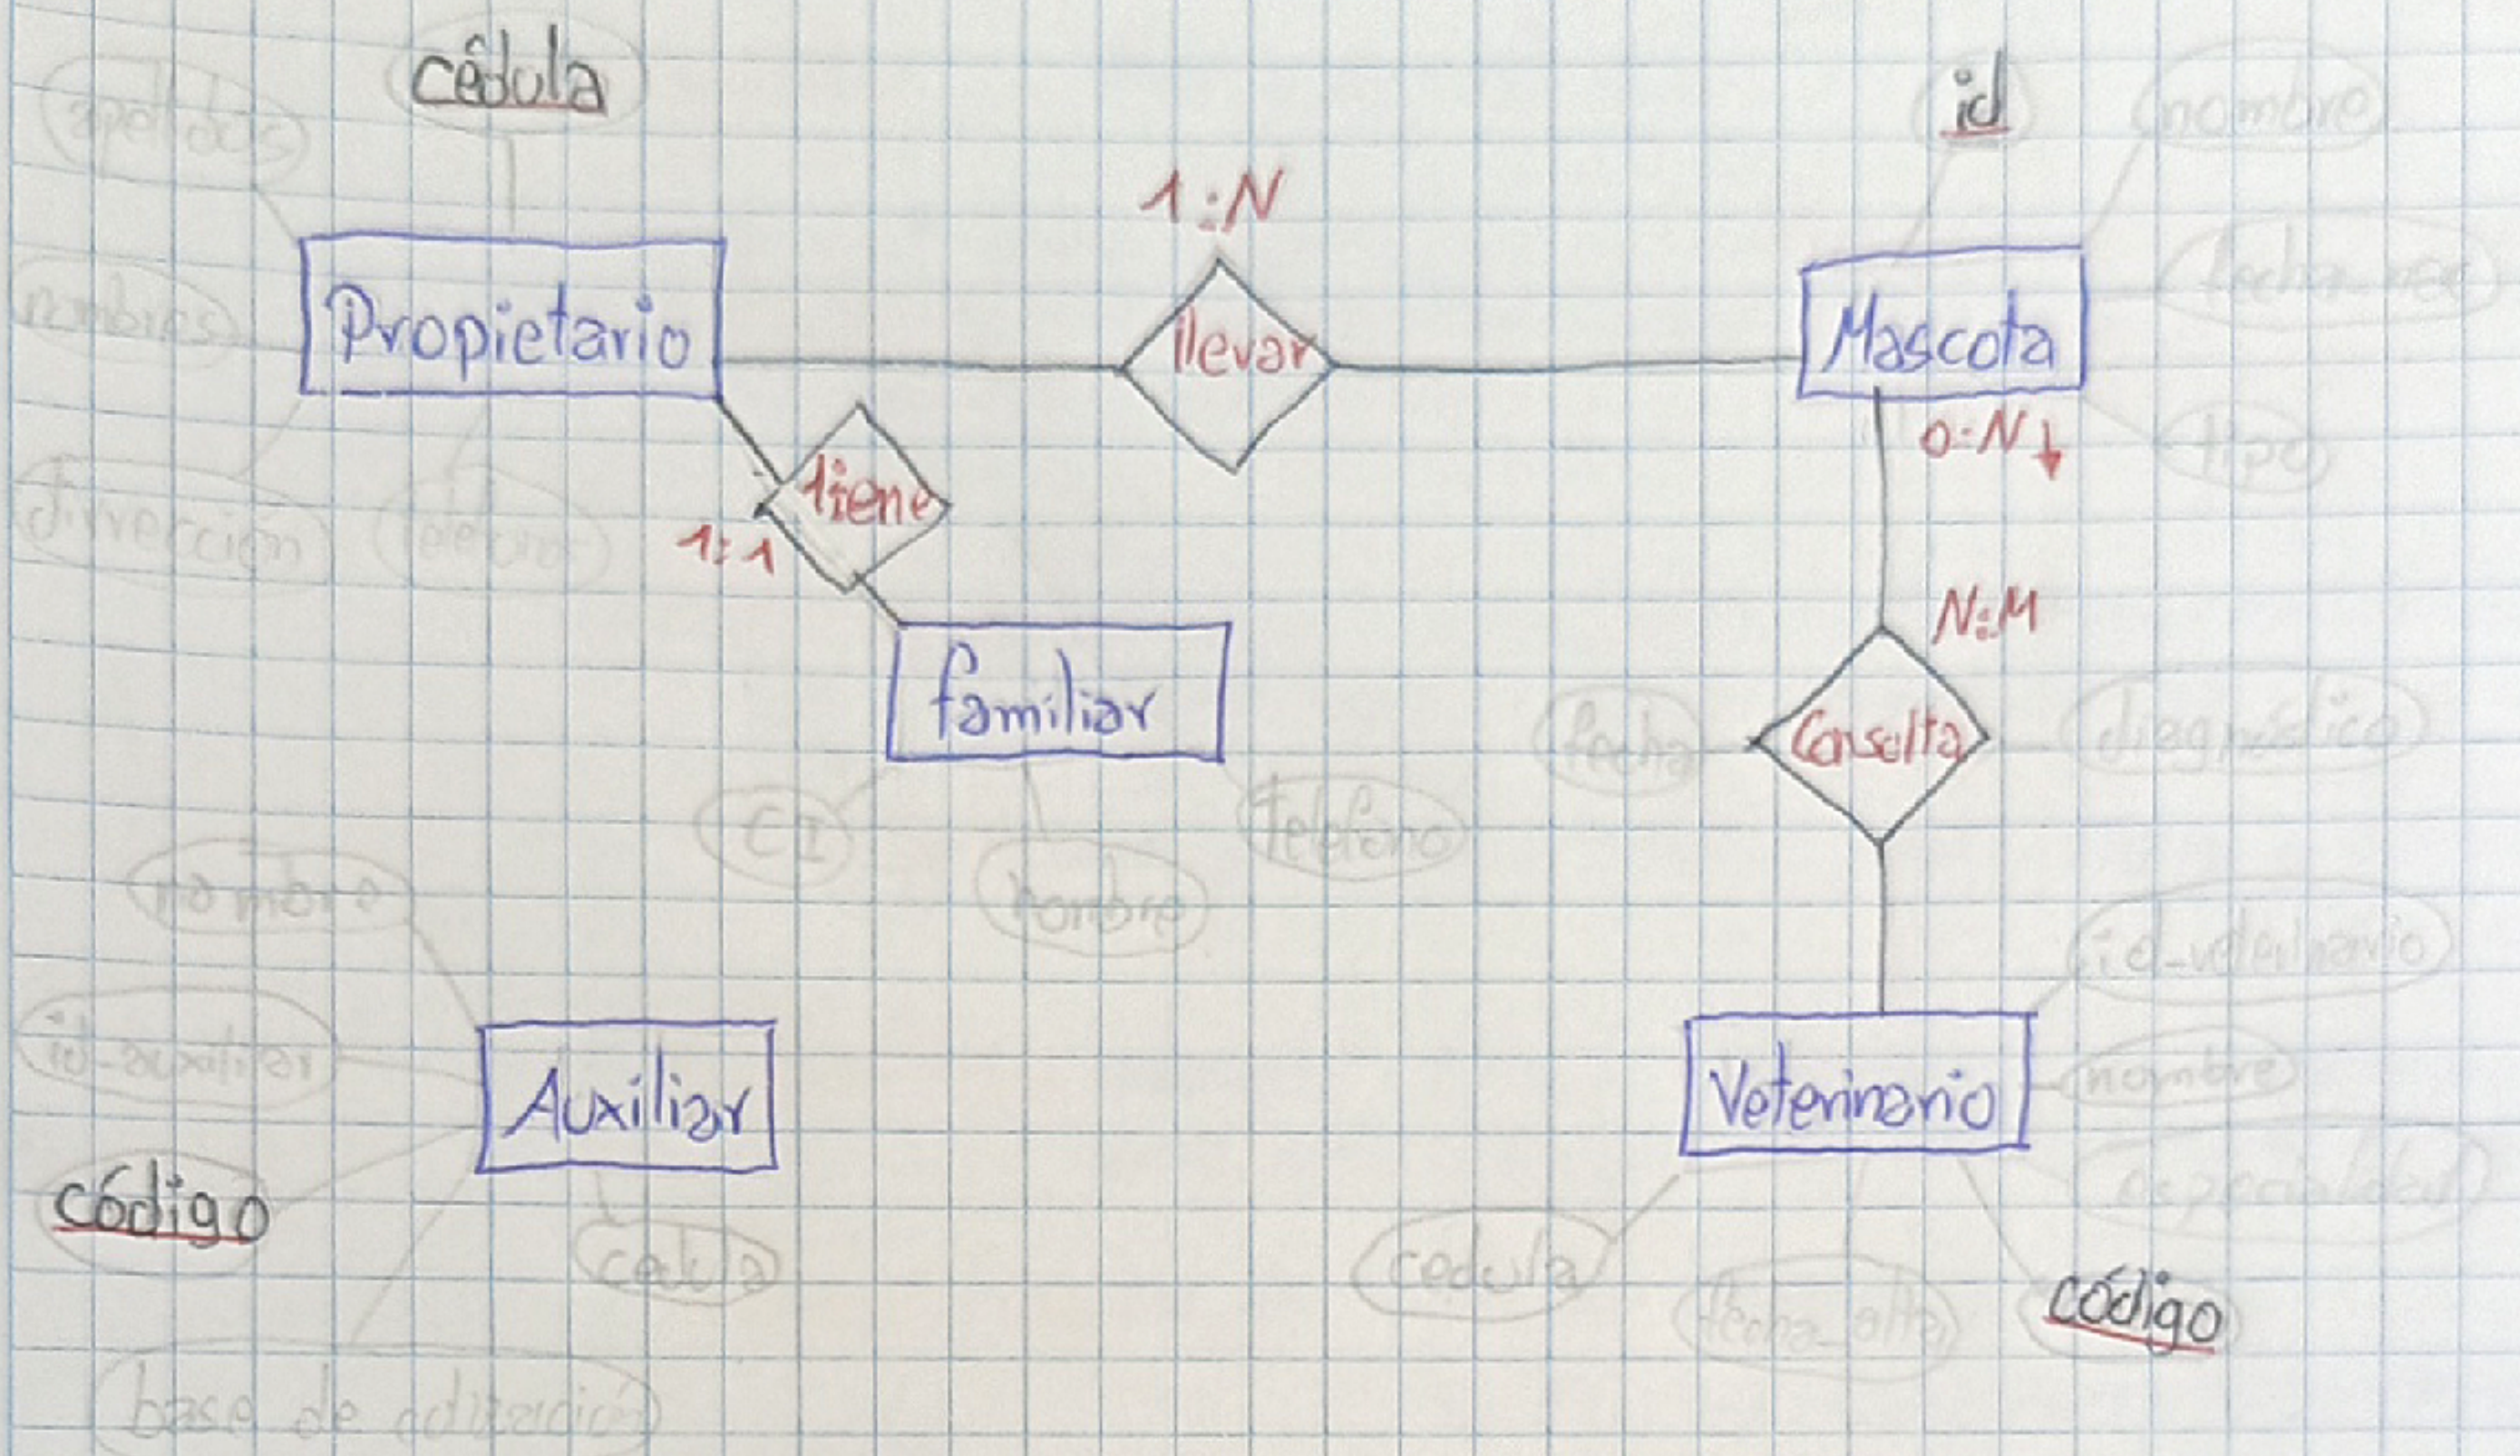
cédula

apellidos

nombres

dirección

telefono

Propietario

1:N

llevar

id

nombre

fecha_nac

Mascota

tipo

0:N

tiene

1:1

familiar

CI

nombre

telefono

N:M

fecha

Consulta

diagnóstico

nombre

id-auxiliar

Auxiliar

código

cedula

base de cotización

id-veterinario

nombre

Veterinario

especialidad

cedula

fecha_alta

código